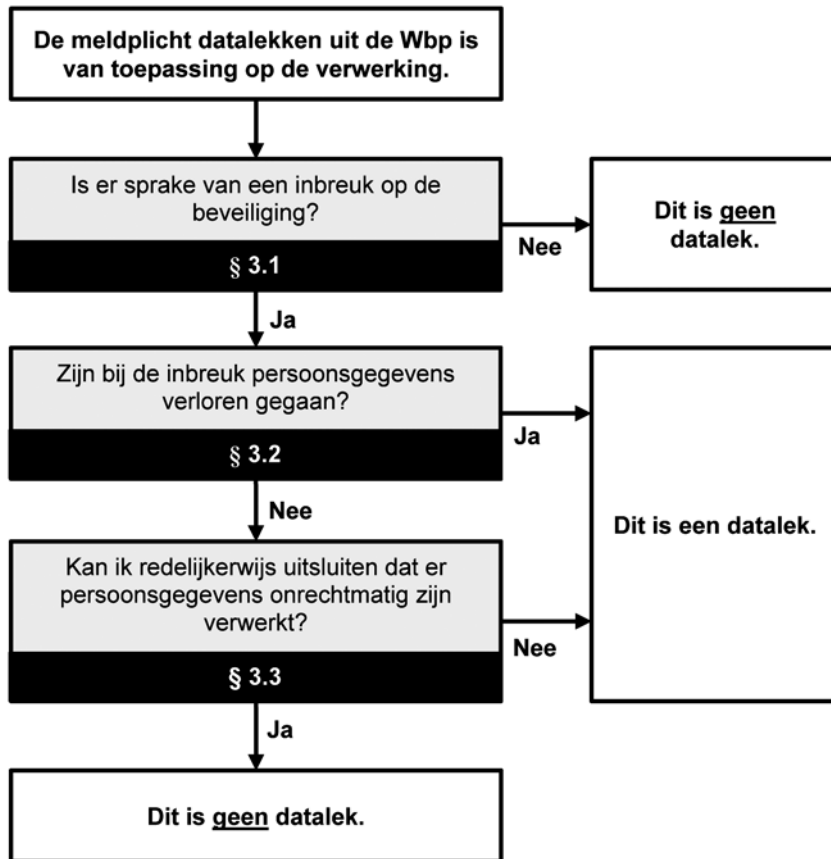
De meldplicht datalekken uit de Wbp is van toepassing op de verwerking.

Is er sprake van een inbreuk op de beveiliging?

§ 3.1

Nee

Dit is geen datalek.

Ja

Zijn bij de inbreuk persoonsgegevens verloren gegaan?

§ 3.2

Ja

Nee

Dit is een datalek.

Kan ik redelijkerwijs uitsluiten dat er persoonsgegevens onrechtmatig zijn verwerkt?

§ 3.3

Nee

Ja

Dit is geen datalek.